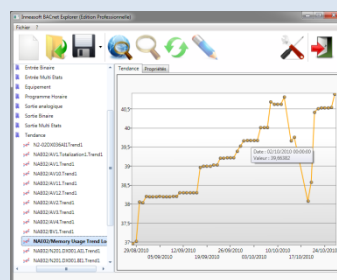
Inneasoft BACnet Explorer (Edition Professionnelle)

Fichier ?

Entrée Binaire
Entrée Multi Etats
Equipement
Programme Horaire
Sortie analogique
Sortie Binaire
Sortie Multi Etats
Tendance
N2-0204036411Trend1
NAE02/AV1.Totalisation1.Trend1
NAE02/AV10.Trend1
NAE02/AV11.Trend1
NAE02/AV12.Trend1
NAE02/AV13.Trend1
NAE02/AV2.Trend1
NAE02/AV3.Trend1
NAE02/AV4.Trend1
NAE02/AV5.Trend1
NAE02/Memory Usage Trend Lo
NAE02/N2.D0001.AO.Trend1
NAE02/N2.D0001.BI.Trend1

Tendance | Propriétés

40,5
40
39,5
39
38,5
38
37,5

Date : 02/10/2010 00:00:00
Valeur : 39,98382

29/08/2010
05/09/2010
12/09/2010
19/09/2010
26/09/2010
03/10/2010
10/10/2010
17/10/2010
24/10/2010